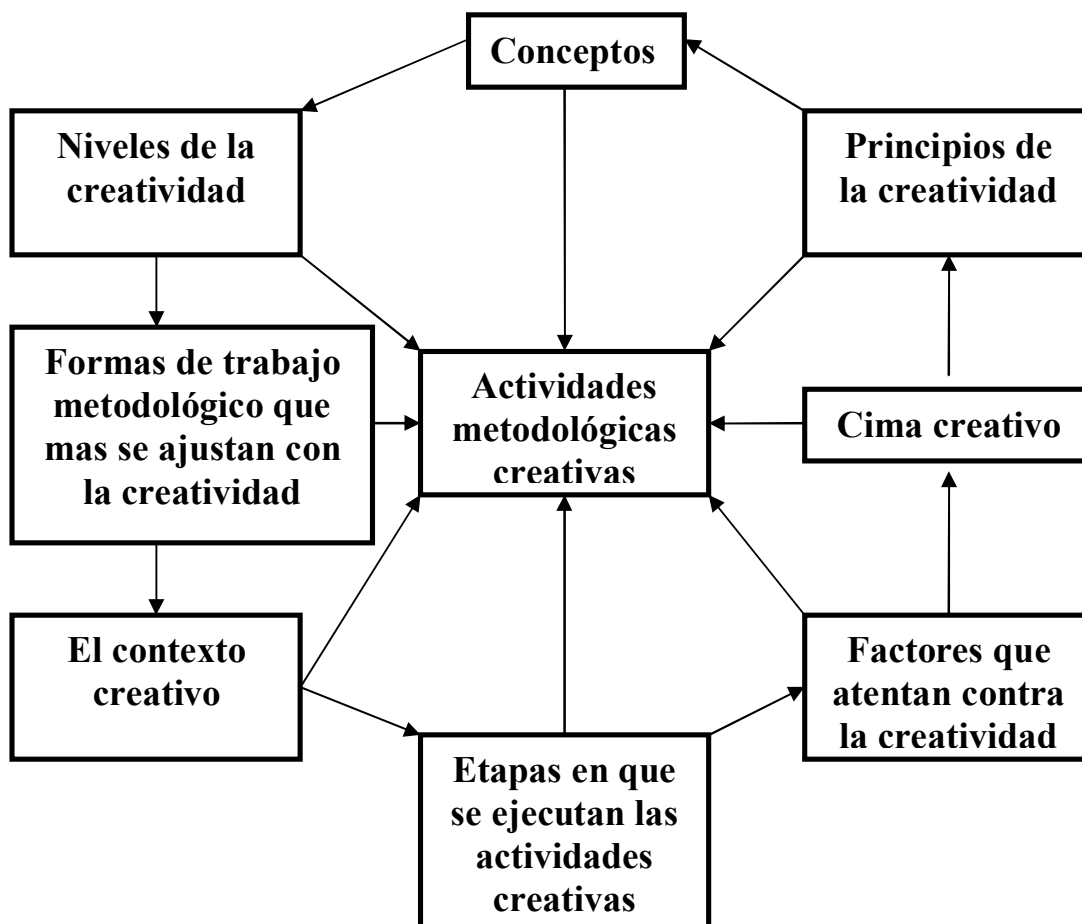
Conceptos

Niveles de la creatividad

Principios de la creatividad

Formas de trabajo metodológico que mas se ajustan con la creatividad

Actividades metodológicas creativas

Cima creativo

El contexto creativo

Factores que atentan contra la creatividad

Etapas en que se ejecutan las actividades creativas